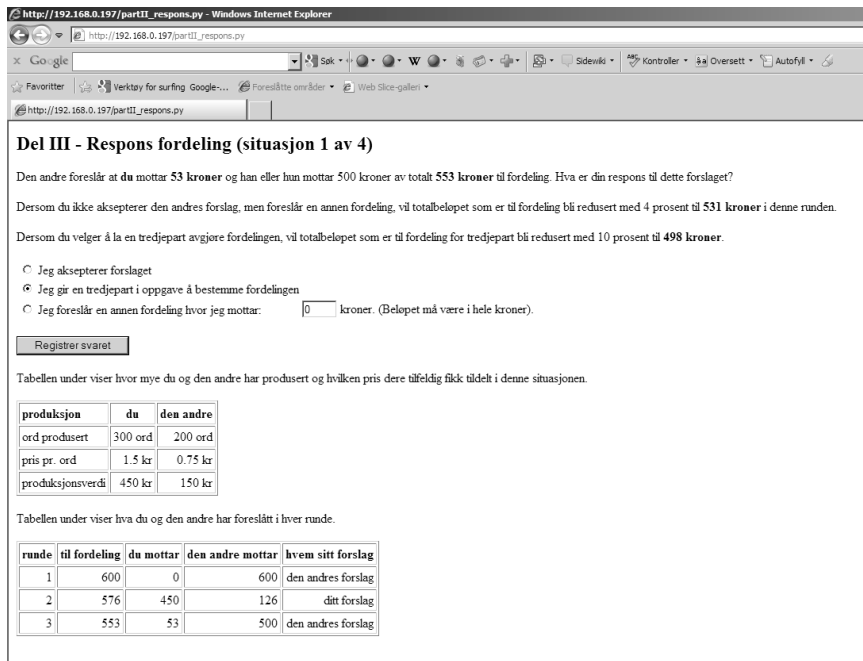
http://192.168.0.197/partII_respons.py - Windows Internet Explorer

http://192.168.0.197/partII_respons.py

Google Søk Kontroller Oversett Autofyll Sidewiki

Favoritter Verktøy for surfing Google-... Foreslåtte områder Web Slice-galleri

http://192.168.0.197/partII_respons.py

Del III - Respons fordeling (situasjon 1 av 4)

Den andre foreslår at du mottar 53 kroner og han eller hun mottar 500 kroner av totalt 553 kroner til fordeling. Hva er din respons til dette forslaget?

Dersom du ikke aksepterer den andres forslag, men foreslår en annen fordeling, vil totalbeløpet som er til fordeling bli redusert med 4 prosent til 531 kroner i denne runden.

Dersom du velger å la en tredjepart avgjøre fordelingen, vil totalbeløpet som er til fordeling for tredjepart bli redusert med 10 prosent til 498 kroner.

Jeg aksepterer forslaget
Jeg gir en tredjepart i oppgave å bestemme fordelingen
Jeg foreslår en annen fordeling hvor jeg mottar: 0 kroner. (Beløpet må være i hele kroner).

Registrer svaret

Tabellen under viser hvor mye du og den andre har produsert og hvilken pris dere tilfeldig fikk tildelt i denne situasjonen.

| produksjon | du | den andre |
|---|---|---|
| ord produsert | 300 ord | 200 ord |
| pris pr. ord | 1.5 kr | 0.75 kr |
| produksjonsverdi | 450 kr | 150 kr |

Tabellen under viser hva du og den andre har foreslått i hver runde.

| runde | til fordeling | du mottar | den andre mottar | hvem sitt forslag |
|---|---|---|---|---|
| 1 | 600 | 0 | 600 | den andres forslag |
| 2 | 576 | 450 | 126 | ditt forslag |
| 3 | 553 | 53 | 500 | den andres forslag |